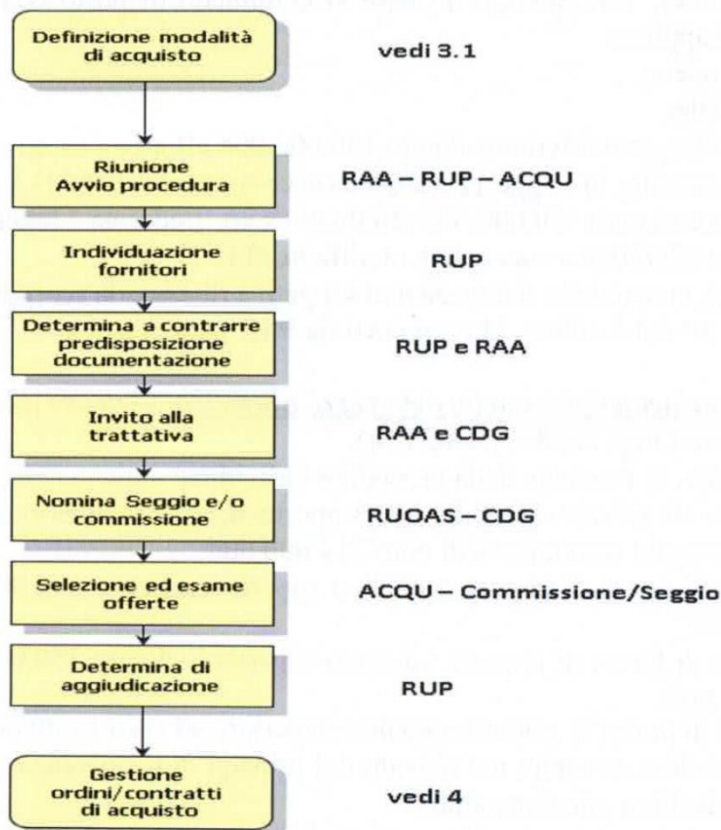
Definizione modalità di acquisto

vedi 3.1

Riunione Avvio procedura

RAA – RUP – ACQU

Individuazione fornitori

RUP

Determina a contrarre predisposizione documentazione

RUP e RAA

Invito alla trattativa

RAA e CDG

Nomina Seggio e/o commissione

RUOAS – CDG

Selezione ed esame offerte

ACQU – Commissione/Seggio

Determina di aggiudicazione

RUP

Gestione ordini/contratti di acquisto

vedi 4